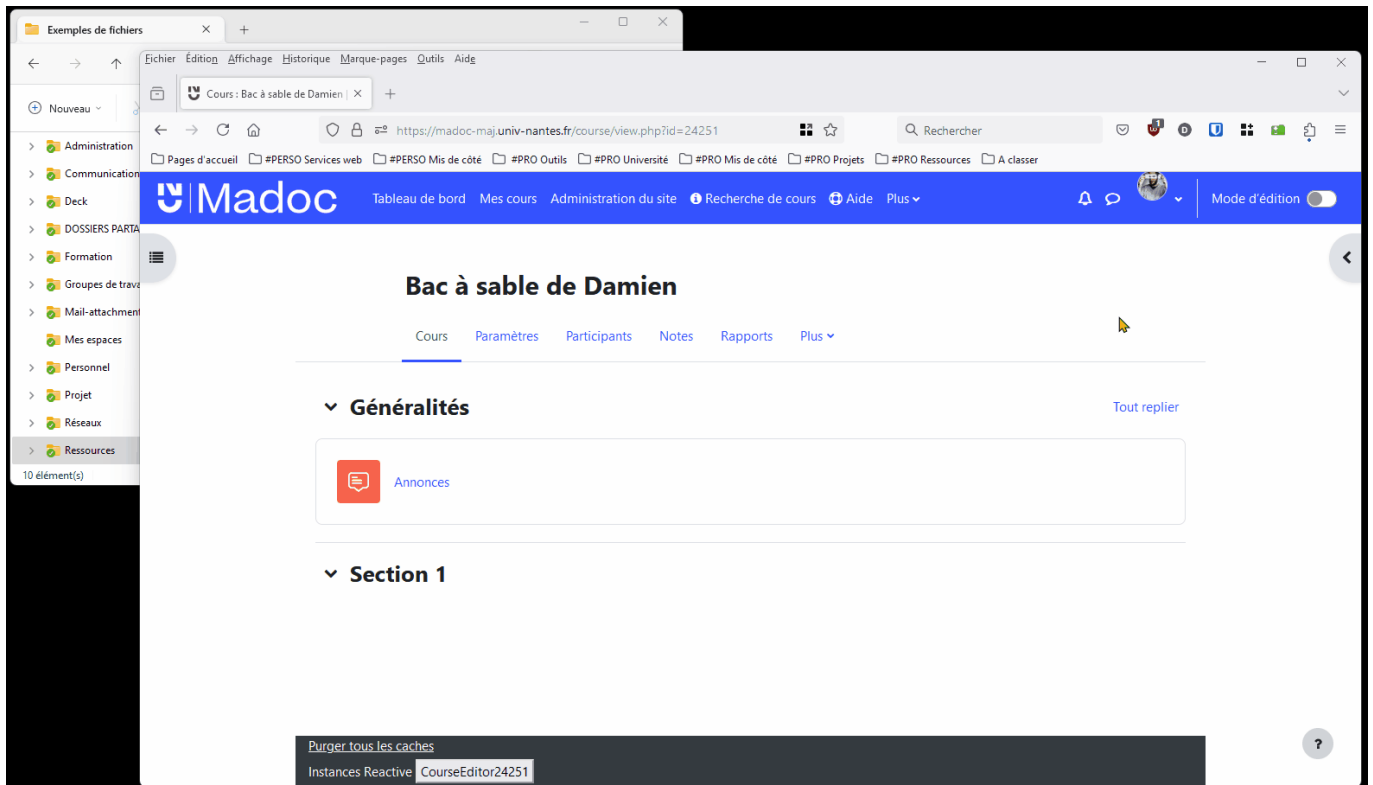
Exemples de fichiers
Nouveau
Administration
Communication
Deck
DOSSIERS PARTA
Formation
Groupes de trava
Mail-attachment
Mes espaces
Personnel
Projet
Réseaux
Ressources
10 élément(s)

Fichier Édition Affichage Historique Marque-pages Outils Aide
Cours : Bac à sable de Damien |
https://madoc-maj.univ-nantes.fr/course/view.php?id=24251
Rechercher
Pages d'accueil #PERSO Services web #PERSO Mis de côté #PRO Outils #PRO Université #PRO Mis de côté #PRO Projets #PRO Ressources A classer

Madoc
Tableau de bord Mes cours Administration du site Recherche de cours Aide Plus
Mode d'édition

Bac à sable de Damien
Cours Paramètres Participants Notes Rapports Plus

Généralités
Tout replier
Annonces

Section 1

Purger tous les caches
Instances Reactive CourseEditor24251
?